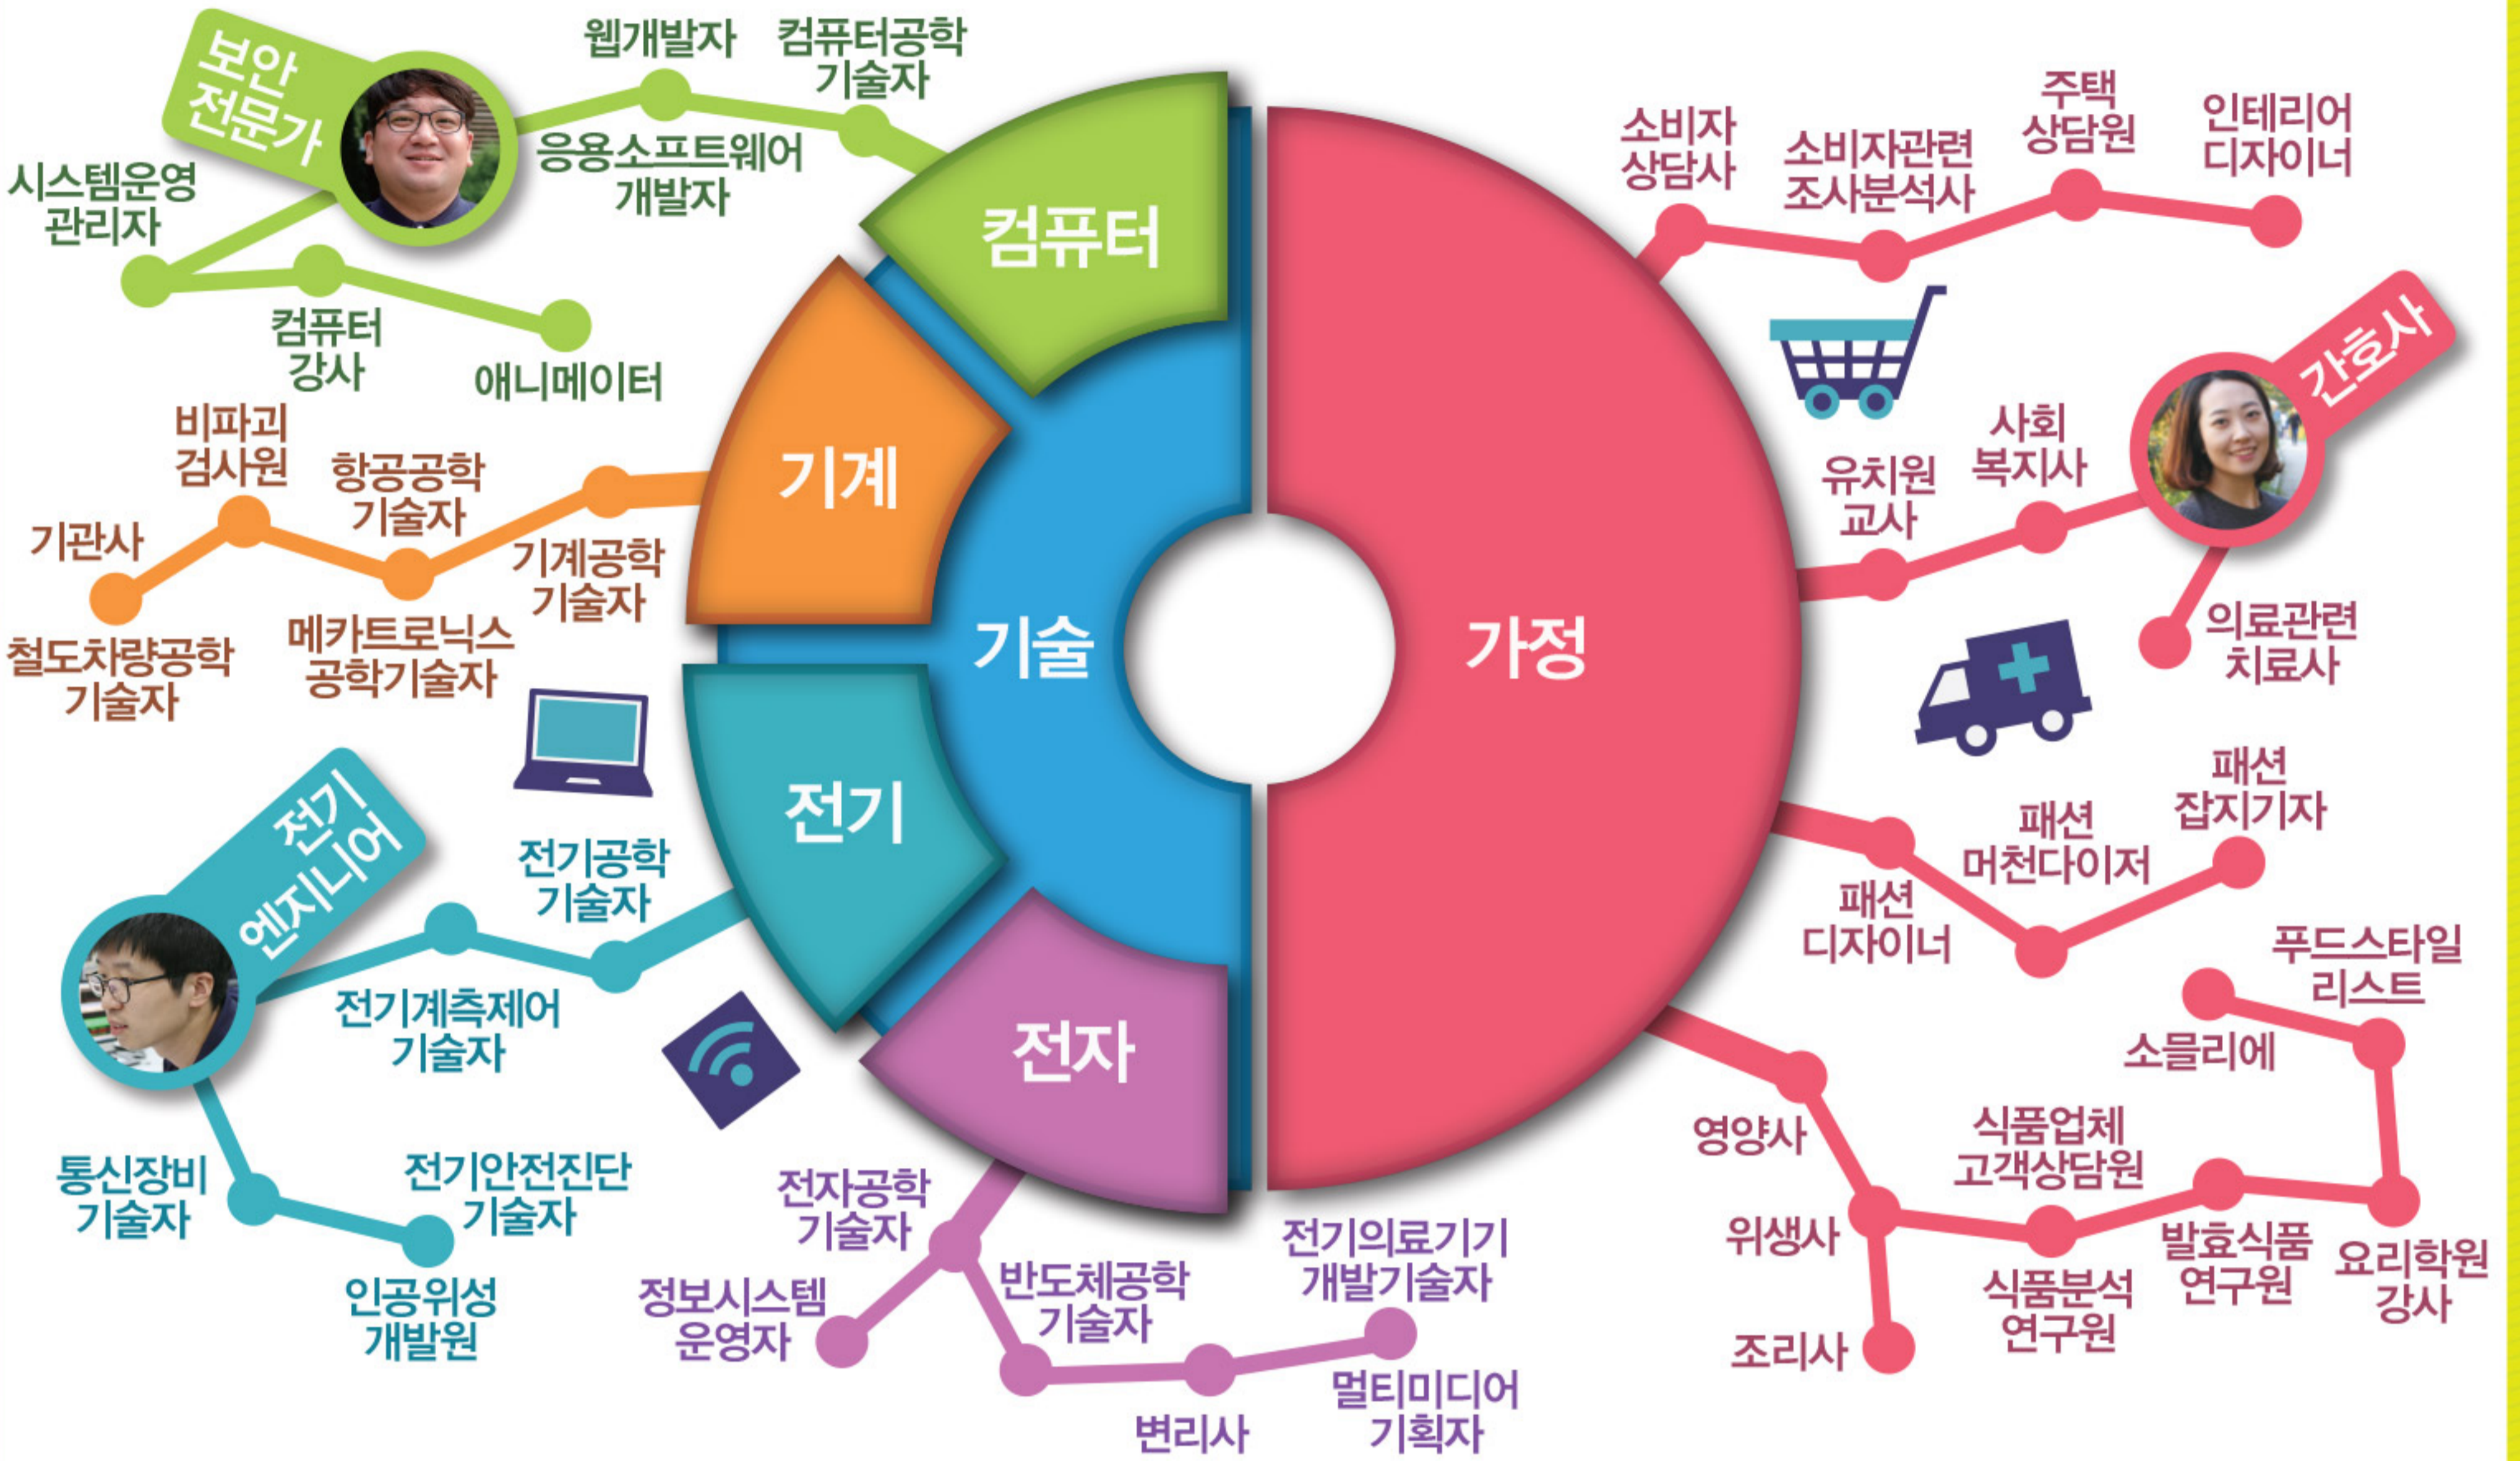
보안 전문가

웹개발자

컴퓨터공학 기술자

응용소프트웨어 개발자

시스템운영 관리자

컴퓨터 강사

애니메이터

컴퓨터

기계

기술

가정

전기

전자

비파괴 검사원

항공공학 기술자

기관사

기계공학 기술자

메카트로닉스 공학기술자

철도차량공학 기술자

전기 엔지니어

전기공학 기술자

전기계측제어 기술자

통신장비 기술자

전기안전진단 기술자

인공위성 개발원

전자공학 기술자

정보시스템 운영자

반도체공학 기술자

전기의료기기 개발기술자

변리사

멀티미디어 기획자

소비자 상담사

소비자관련 조사분석사

주택 상담원

인테리어 디자이너

간호사

사회 복지사

유치원 교사

의료관련 치료사

패션 잡지기자

패션 머천다이저

패션 디자이너

푸드스타일 리스트

소믈리에

영양사

식품업체 고객상담원

위생사

발효식품 연구원

요리학원 강사

식품분석 연구원

조리사